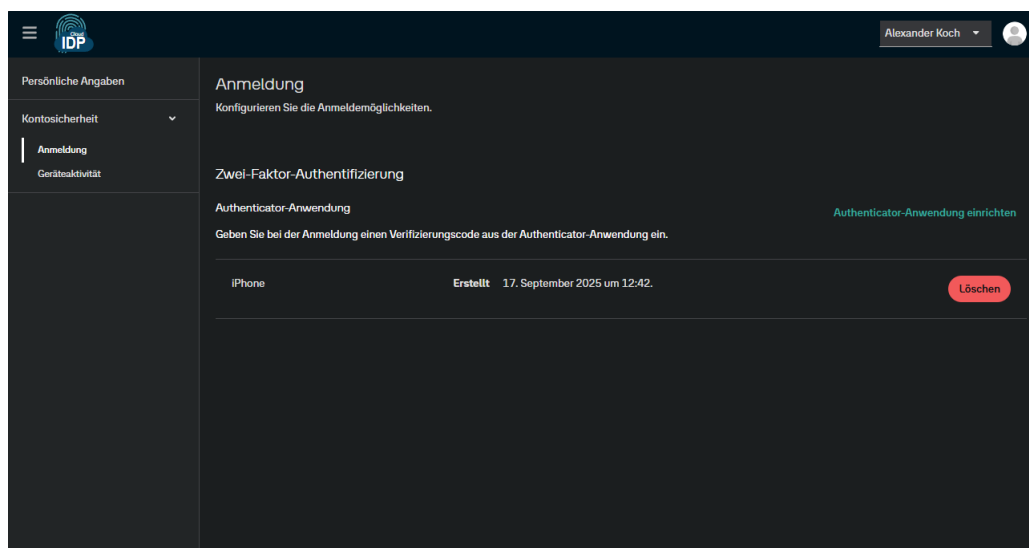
Cloud IDP

Alexander Koch

Persönliche Angaben

Kontosicherheit

Anmeldung

Geräteaktivität

Anmeldung

Konfigurieren Sie die Anmeldemöglichkeiten.

Zwei-Faktor-Authentifizierung

Authenticator-Anwendung

Authenticator-Anwendung einrichten

Geben Sie bei der Anmeldung einen Verifizierungscode aus der Authenticator-Anwendung ein.

iPhone

Erstellt 17. September 2025 um 12:42.

Löschen